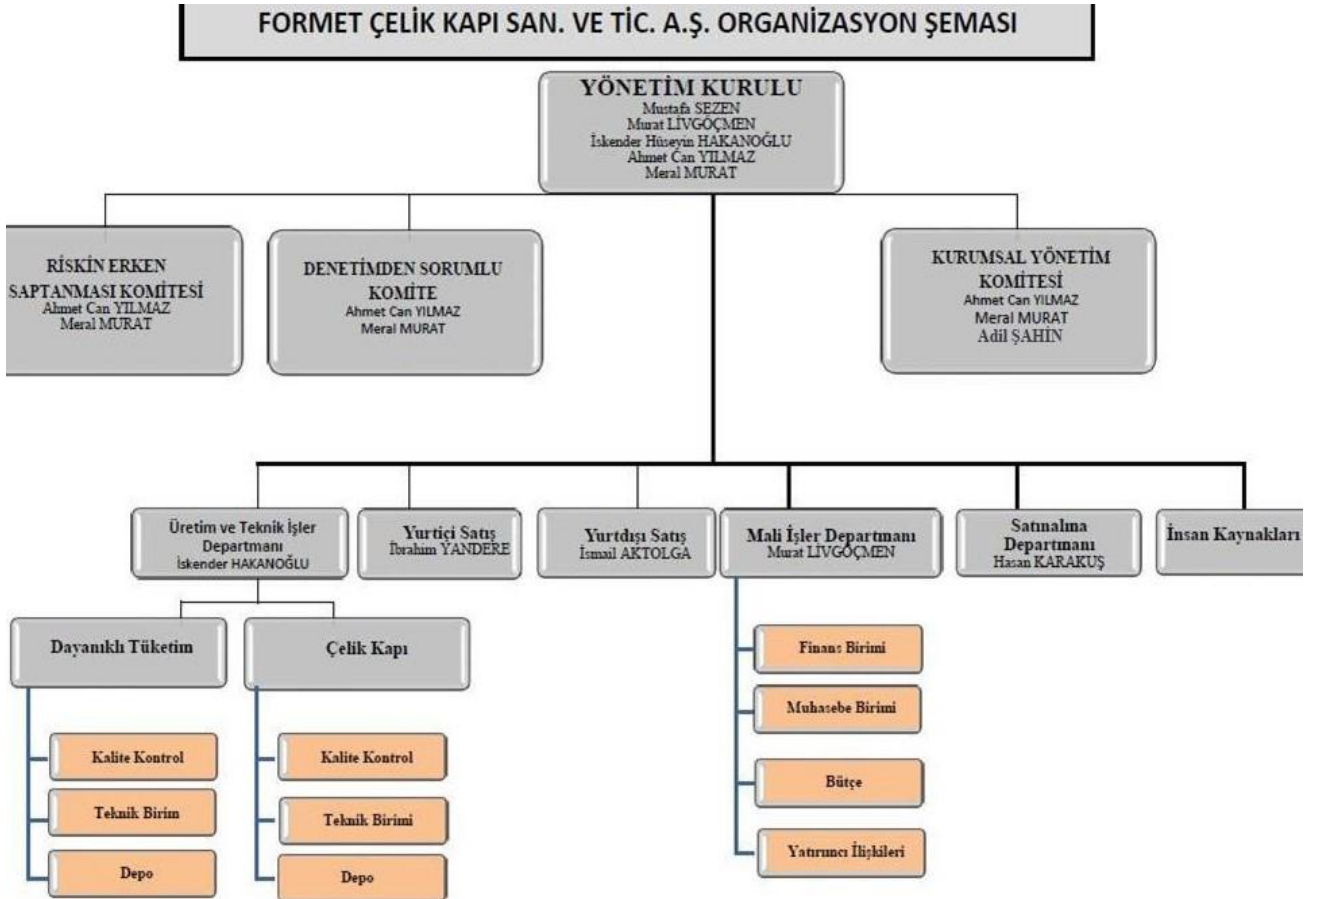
FORMET ÇELİK KAPI SAN. VE TİC. A.Ş. ORGANİZASYON ŞEMASI

YÖNETİM KURULU
Mustafa SEZEN
Murat LİVGÖÇMEN
İskender Hüseyin HAKANOĞLU
Ahmet Can YILMAZ
Meral MURAT

RİSKİN ERKEN SAPTANMASI KOMİTESİ
Ahmet Can YILMAZ
Meral MURAT

DENETİMDEN SORUMLU KOMİTE
Ahmet Can YILMAZ
Meral MURAT

KURUMSAL YÖNETİM KOMİTESİ
Ahmet Can YILMAZ
Meral MURAT
Adil ŞAHİN

Üretim ve Teknik İşler Departmanı
İskender HAKANOĞLU

Yurtiçi Satış
İbrahim YANDERE

Yurtdışı Satış
İsmail AKTOLGA

Mali İşler Departmanı
Murat LİVGÖÇMEN

Satınalma Departmanı
Hasan KARAKUŞ

İnsan Kaynakları

Dayanıklı Tüketim

Kalite Kontrol

Teknik Birim

Depo

Çelik Kapı

Kalite Kontrol

Teknik Birimi

Depo

Finans Birimi

Muhasebe Birimi

Bütçe

Yatırımcı İlişkileri